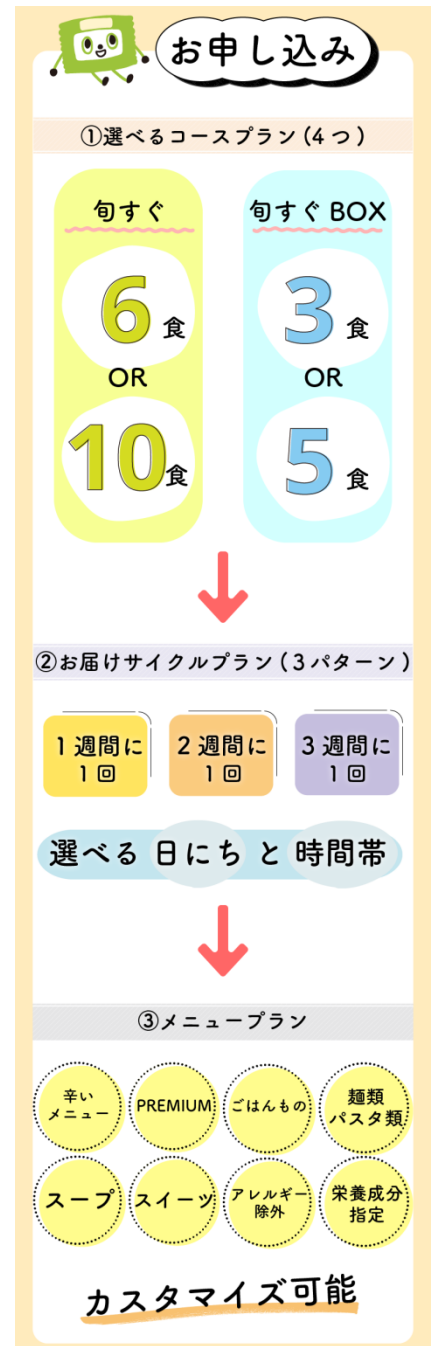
お申し込み

①選べるコースプラン（4つ）

旬すぐ

6食
OR
10食

旬すぐBOX

3食
OR
5食

②お届けサイクルプラン（3パターン）

1週間に1回

2週間に1回

3週間に1回

選べる 日にち と 時間帯

③メニュープラン

辛いメニュー

PREMIUM

ごはんもの

麺類パスタ類

スープ

スイーツ

アレルギー除外

栄養成分指定

カスタマイズ可能